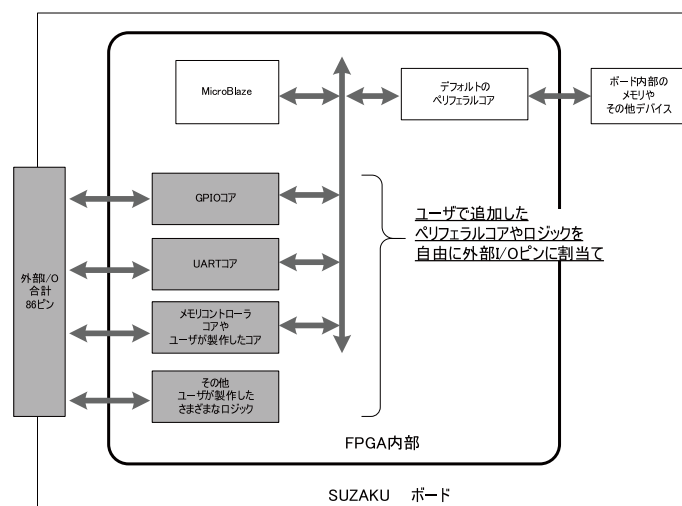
MicroBlaze

デフォルトの
ペリフェラルコア

ボード内部の
メモリや
その他デバイス

外部I/O
合計
86ピン

GPIOコア

UARTコア

メモリコントローラ
コアや
ユーザが製作したコア

その他
ユーザが製作した
さまざまなロジック

ユーザで追加した
ペリフェラルコアやロジックを
自由に外部I/Oピンに割当て

FPGA内部

SUZAKU　ボード